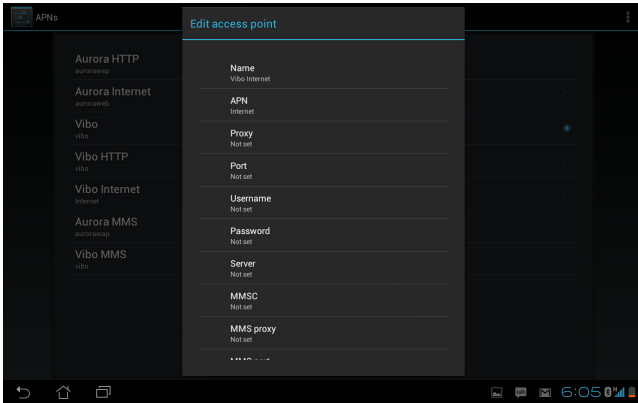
APNs

Aurora HTTP
aurorawap

Aurora Internet
auroraweb

Vibo
vibo

Vibo HTTP
vibo

Vibo Internet
Internet

Aurora MMS
aurorawap

Vibo MMS
vibo

Edit access point

Name
Vibo Internet

APN
Internet

Proxy
Not set

Port
Not set

Username
Not set

Password
Not set

Server
Not set

MMSC
Not set

MMS proxy
Not set

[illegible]

6:05